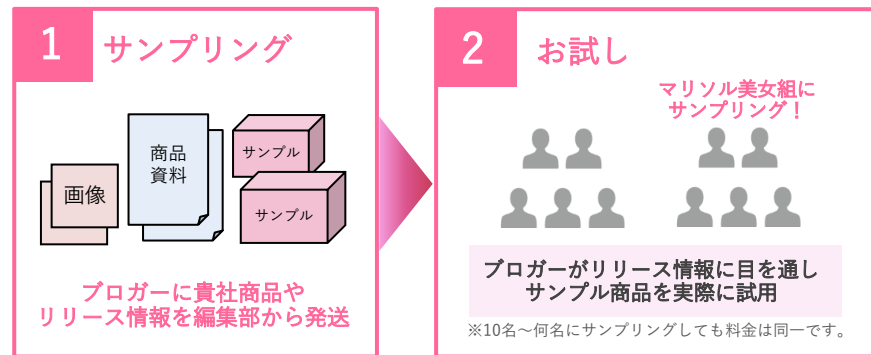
1 サンプリング

画像

商品資料

サンプル

サンプル

ブロガーに貴社商品やリリース情報を編集部から発送

2 お試し

マリソル美女組にサンプリング！

ブロガーがリリース情報に目を通しサンプル商品を実際に試用

※10名～何名にサンプリングしても料金は同一です。